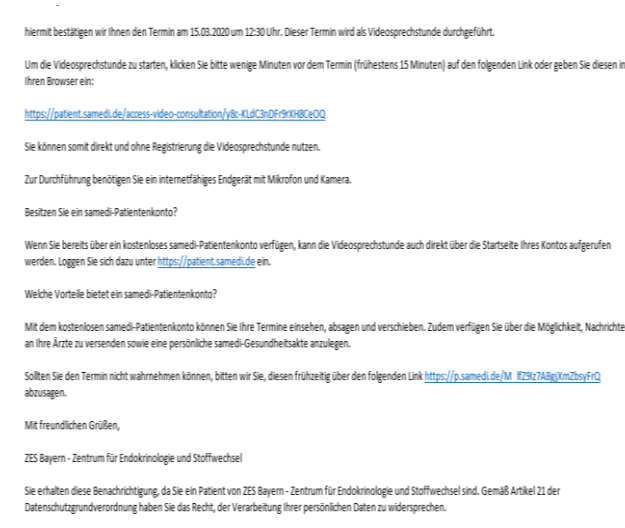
hiermit bestätigen wir Ihnen den Termin am 15.03.2020 um 12:30 Uhr. Dieser Termin wird als Videosprechstunde durchgeführt.

Um die Videosprechstunde zu starten, klicken Sie bitte wenige Minuten vor dem Termin (frühestens 15 Minuten) auf den folgenden Link oder geben Sie diesen in Ihren Browser ein:

https://patient.samedi.de/access-video-consultation/y8c-KLdC3nDFr9rXH8CeOQ

Sie können somit direkt und ohne Registrierung die Videosprechstunde nutzen.

Zur Durchführung benötigen Sie ein internetfähiges Endgerät mit Mikrofon und Kamera.

Besitzen Sie ein samedi-Patientenkonto?

Wenn Sie bereits über ein kostenloses samedi-Patientenkonto verfügen, kann die Videosprechstunde auch direkt über die Startseite Ihres Kontos aufgerufen werden. Loggen Sie sich dazu unter https://patient.samedi.de ein.

Welche Vorteile bietet ein samedi-Patientenkonto?

Mit dem kostenlosen samedi-Patientenkonto können Sie Ihre Termine einsehen, absagen und verschieben. Zudem verfügen Sie über die Möglichkeit, Nachrichte an Ihre Ärzte zu versenden sowie eine persönliche samedi-Gesundheitsakte anzulegen.

Sollten Sie den Termin nicht wahrnehmen können, bitten wir Sie, diesen frühzeitig über den folgenden Link https://p.samedi.de/M_lfZ9iz7ABgjXmZbsyFrQ abzusagen.

Mit freundlichen Grüßen,

ZES Bayern - Zentrum für Endokrinologie und Stoffwechsel

Sie erhalten diese Benachrichtigung, da Sie ein Patient von ZES Bayern - Zentrum für Endokrinologie und Stoffwechsel sind. Gemäß Artikel 21 der Datenschutzgrundverordnung haben Sie das Recht, der Verarbeitung Ihrer persönlichen Daten zu widersprechen.